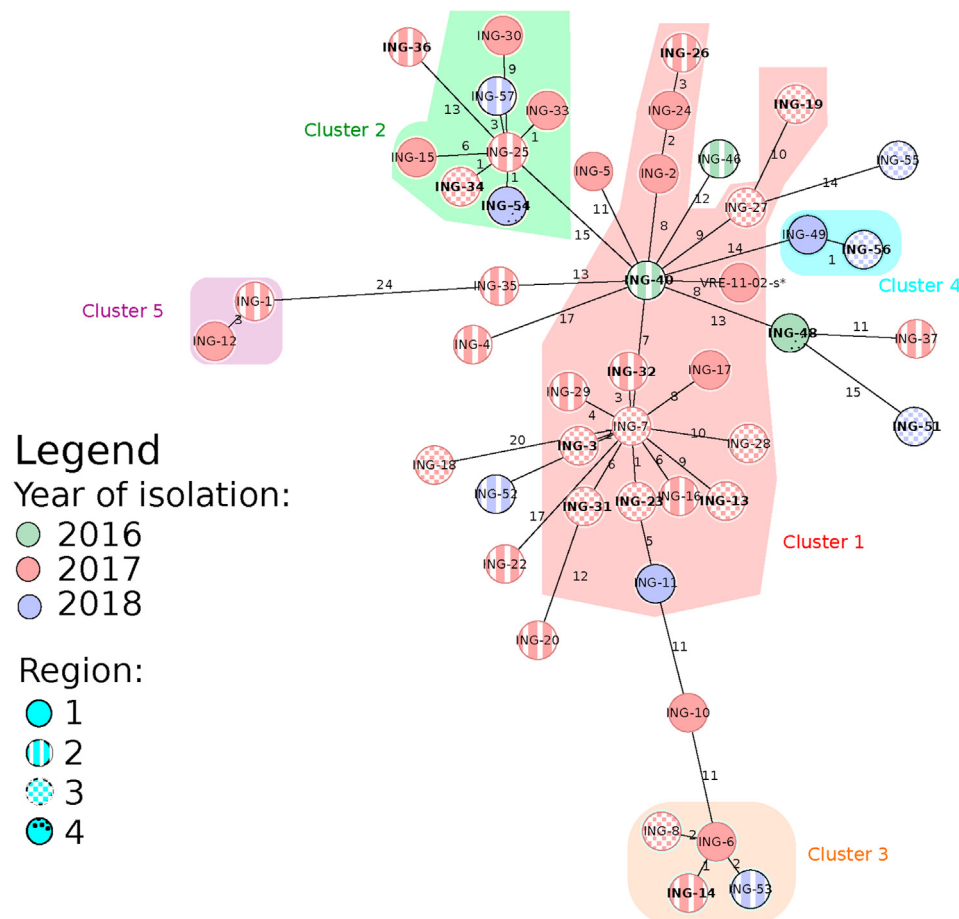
ING-36
ING-30
9
ING-57
13
3
ING-33
1
Cluster 2
ING-15
6
ING-25
1
ING-34
1
ING-54
ING-26
3
ING-24
2
ING-2
ING-5
ING-46
ING-19
10
ING-55
14
ING-27
12
11
15
8
9
14
ING-49
ING-56
1
Cluster 4
Cluster 5
ING-1
24
ING-35
13
ING-40
VRE-11-02-s*
8
3
ING-12
17
ING-4
13
ING-48
11
ING-37
15
ING-51
7
ING-32
ING-17
ING-29
3
8
4
20
ING-7
10
ING-28
ING-3
ING-18
6
1
6
9
ING-52
ING-23
ING-16
ING-13
17
ING-31
5
Cluster 1
ING-22
12
ING-11
ING-20
11
ING-10
11
ING-8
2
ING-6
Cluster 3
1
2
ING-14
ING-53
Legend
Year of isolation:
2016
2017
2018
Region:
1
2
3
4